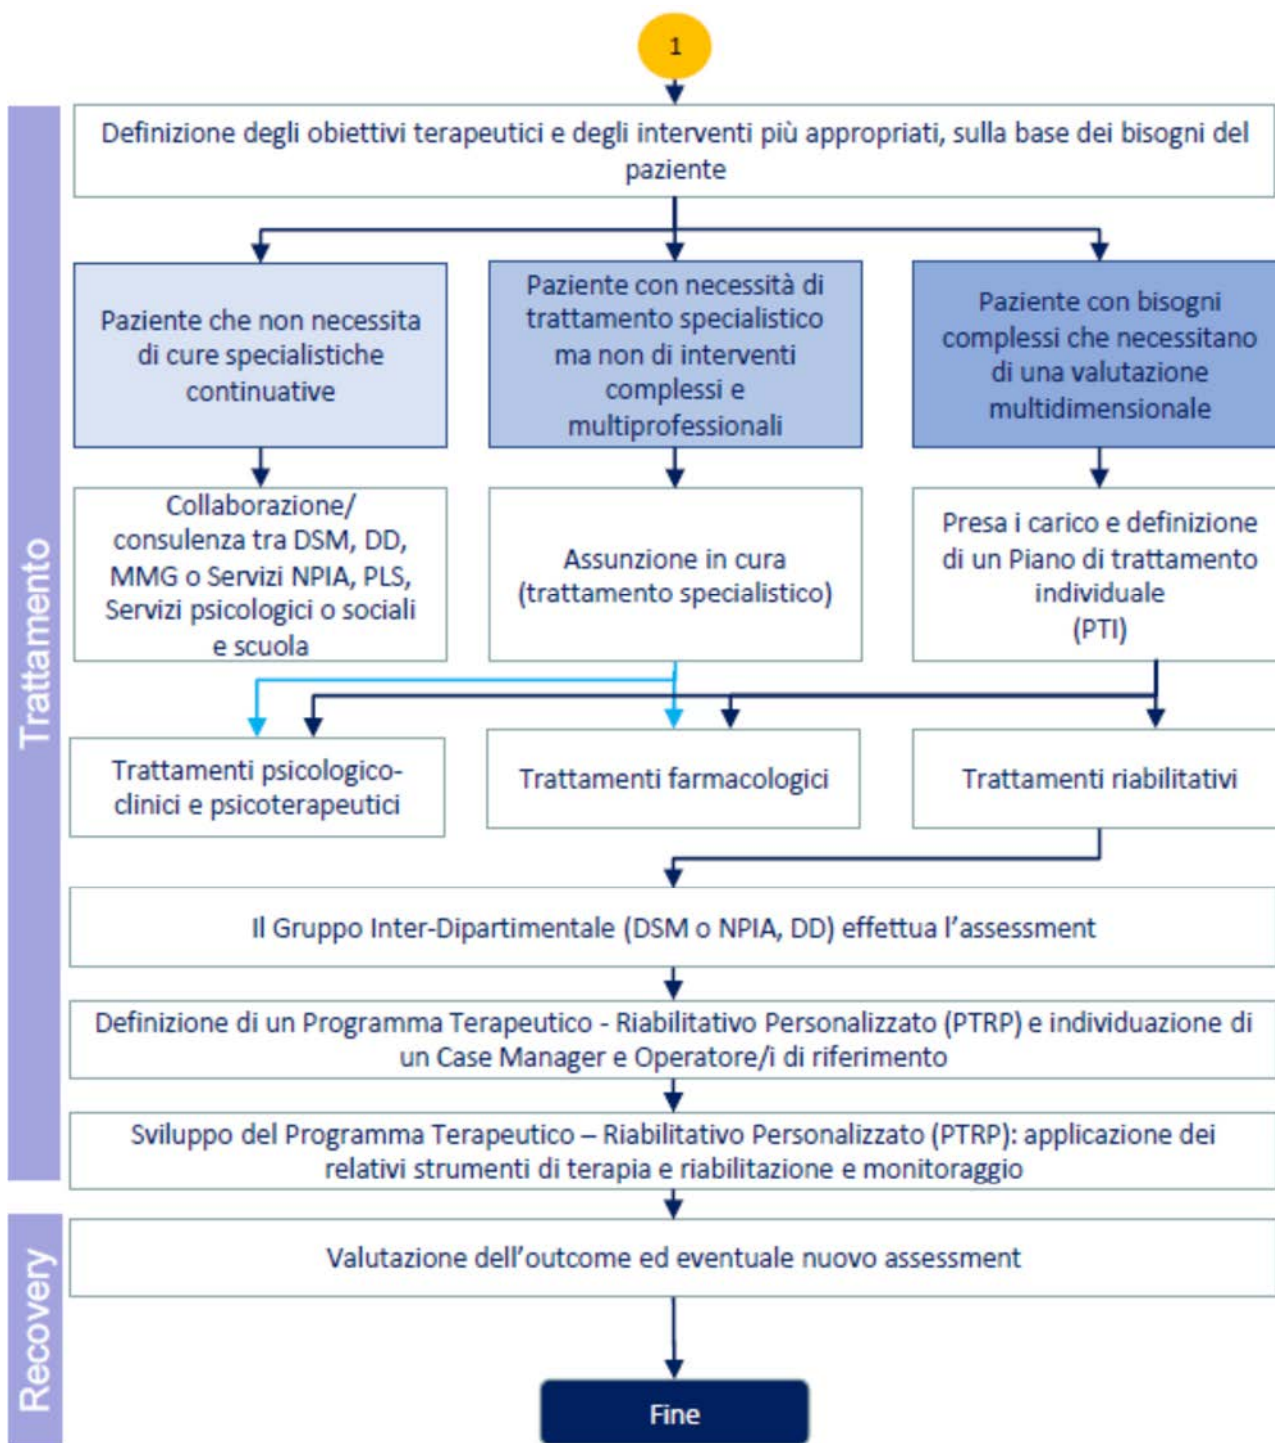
1

Trattamento

Definizione degli obiettivi terapeutici e degli interventi più appropriati, sulla base dei bisogni del paziente

Paziente che non necessita di cure specialistiche continuative

Paziente con necessità di trattamento specialistico ma non di interventi complessi e multiprofessionali

Paziente con bisogni complessi che necessitano di una valutazione multidimensionale

Collaborazione/ consulenza tra DSM, DD, MMG o Servizi NPIA, PLS, Servizi psicologici o sociali e scuola

Assunzione in cura (trattamento specialistico)

Presa i carico e definizione di un Piano di trattamento individuale (PTI)

Trattamenti psicologico-clinici e psicoterapeutici

Trattamenti farmacologici

Trattamenti riabilitativi

Il Gruppo Inter-Dipartimentale (DSM o NPIA, DD) effettua l'assessment

Definizione di un Programma Terapeutico - Riabilitativo Personalizzato (PTRP) e individuazione di un Case Manager e Operatore/i di riferimento

Sviluppo del Programma Terapeutico – Riabilitativo Personalizzato (PTRP): applicazione dei relativi strumenti di terapia e riabilitazione e monitoraggio

Recovery

Valutazione dell'outcome ed eventuale nuovo assessment

Fine